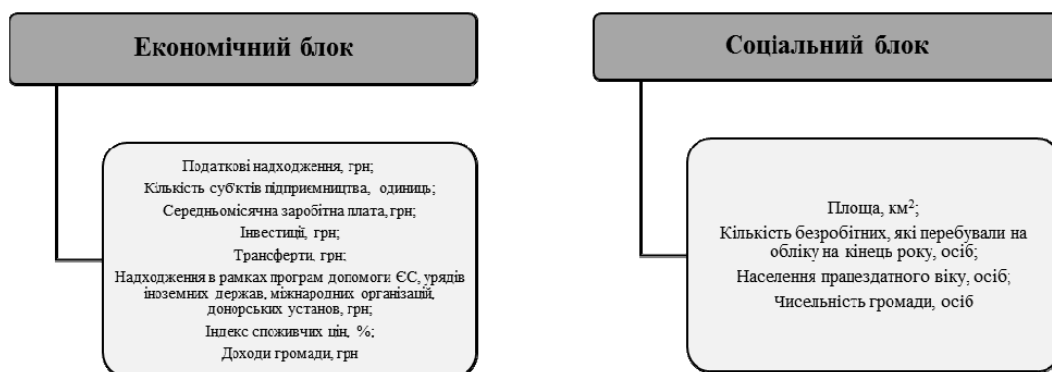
Економічний блок

Податкові надходження, грн;
Кількість суб'єктів підприємництва, одиниць;
Середньомісячна заробітна плата, грн;
Інвестиції, грн;
Трансферти, грн;
Надходження в рамках програм допомоги ЄС, урядів іноземних держав, міжнародних організацій, донорських установ, грн;
Індекс споживчих цін, %;
Доходи громади, грн

Соціальний блок

Площа, км$^2$;
Кількість безробітних, які перебували на обліку на кінець року, осіб;
Населення працездатного віку, осіб;
Чисельність громади, осіб